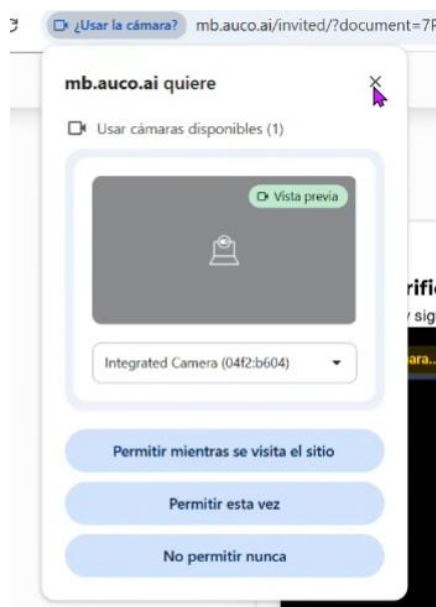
¿Usar la cámara? mb.auco.ai/invited/?document=7F

mb.auco.ai quiere

Usar cámaras disponibles (1)

Vista previa

Integrated Camera (04f2:b604)

Permitir mientras se visita el sitio

Permitir esta vez

No permitir nunca

rific

y sig

ara..